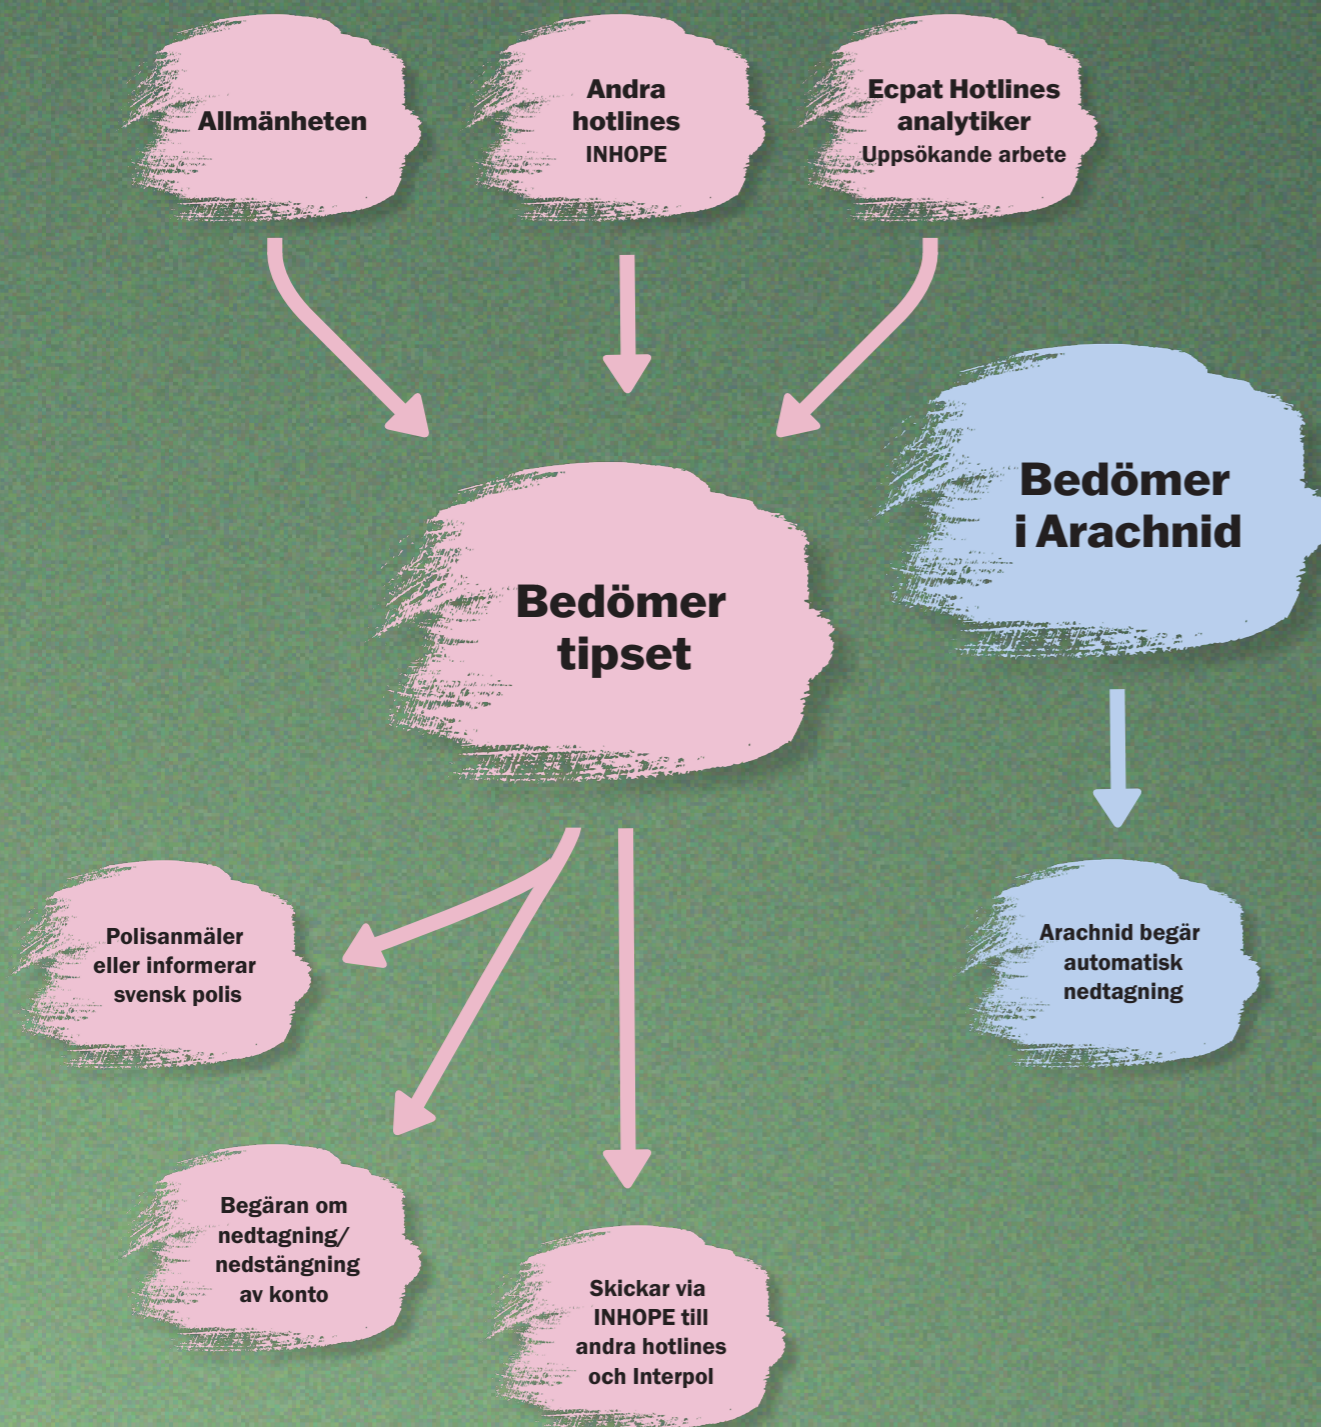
Allmänheten

Andra hotlines INHOPE

Ecpat Hotlines analytiker Uppsökande arbete

Bedömer tipset

Bedömer i Arachnid

Polisanmäler eller informerar svensk polis

Begäran om nedtagning/ nedstängning av konto

Skickar via INHOPE till andra hotlines och Interpol

Arachnid begär automatisk nedtagning